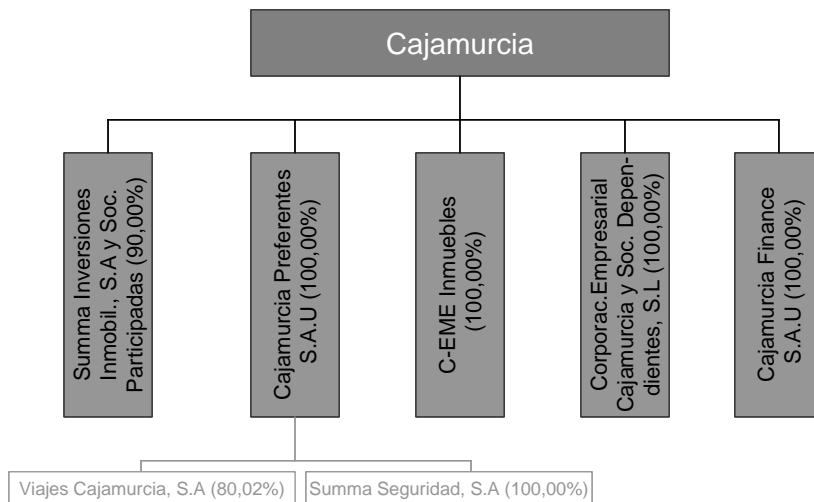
Cajamurcia

Summa Inversiones Inmobil., S.A y Soc. Participadas (90,00%)

Cajamurcia Preferentes S.A.U (100,00%)

C-EME Inmuebles (100,00%)

Corporac.Empresarial Cajamurcia y Soc. Dependientes, S.L (100,00%)

Cajamurcia Finance S.A.U (100,00%)

Viajes Cajamurcia, S.A (80,02%)

Summa Seguridad, S.A (100,00%)